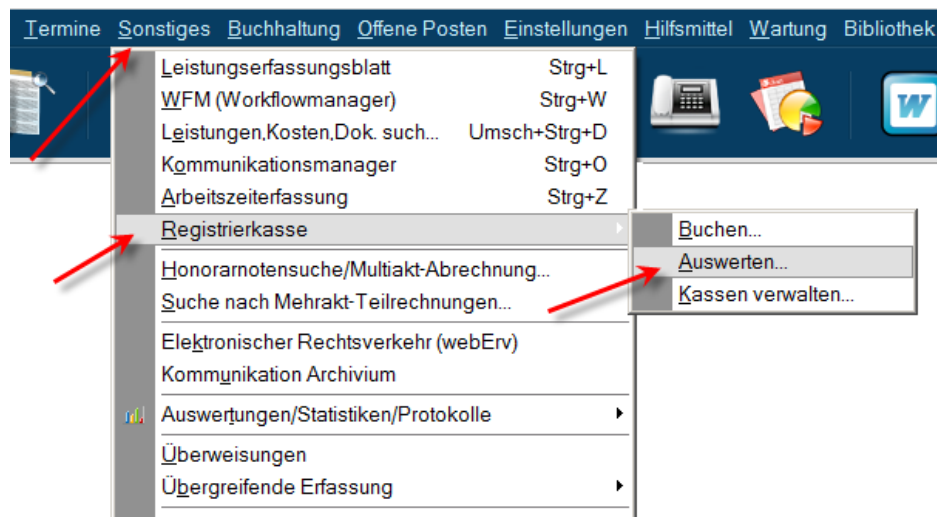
Termine Sonstiges Buchhaltung Offene Posten Einstellungen Hilfsmittel Wartung Bibliothek

Leistungserfassungsblatt Strg+L
WFM (Workflowmanager) Strg+W
Leistungen,Kosten,Dok. such... Umsch+Strg+D
Kommunikationsmanager Strg+O
Arbeitszeiterfassung Strg+Z
Registrierkasse
Honorarnotensuche/Multiakt-Abrechnung...
Suche nach Mehrakt-Teilrechnungen...
Elektronischer Rechtsverkehr (webErv)
Kommunikation Archivium
Auswertungen/Statistiken/Protokolle
Überweisungen
Übergreifende Erfassung

Buchen...
Auswerten...
Kassen verwalten...